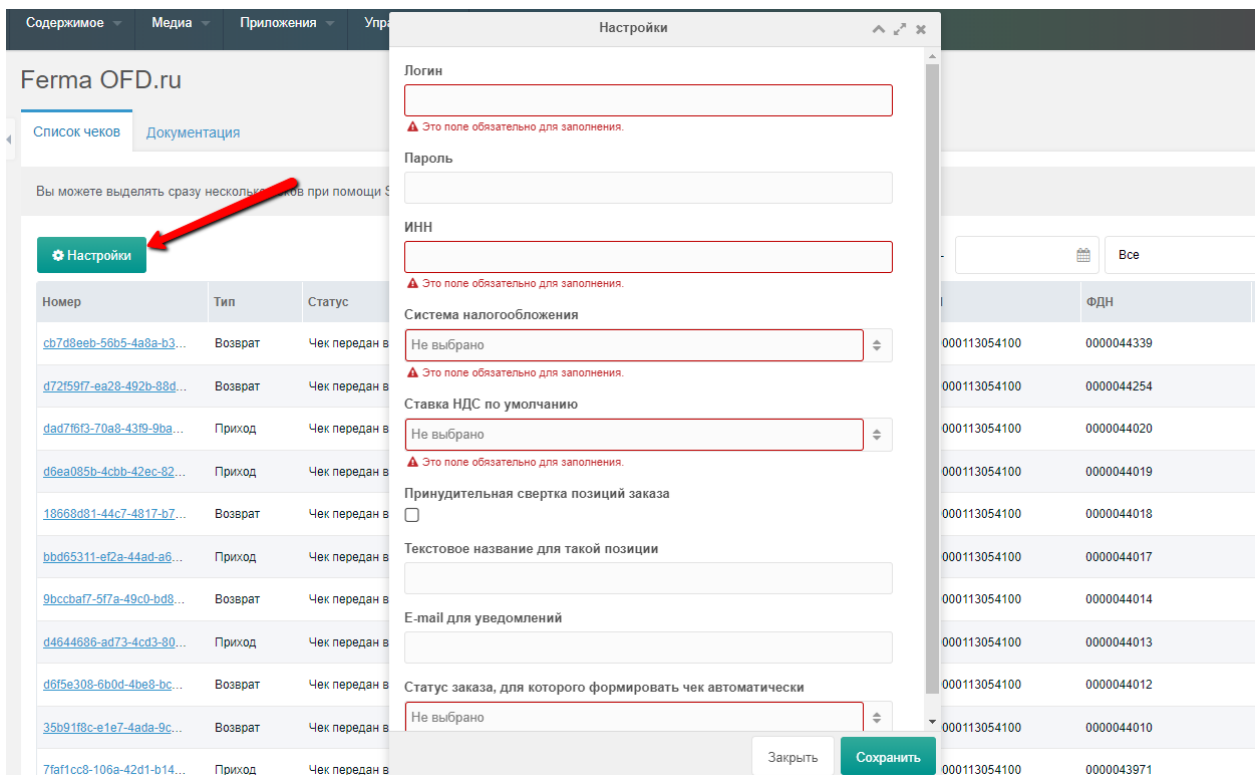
Содержимое Медиа Приложения Упра

Ferma OFD.ru

Список чеков Документация

Вы можете выделять сразу несколько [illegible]ков при помощи S

Настройки

| Номер | Тип | Статус |
|---|---|---|
| cb7d8eeb-56b5-4a8a-b3... | Возврат | Чек передан в |
| d72f59f7-ea28-492b-88d... | Возврат | Чек передан в |
| dad7f6f3-70a8-43f9-9ba... | Приход | Чек передан в |
| d6ea085b-4cbb-42ec-82... | Приход | Чек передан в |
| 18668d81-44c7-4817-b7... | Возврат | Чек передан в |
| bbd65311-ef2a-44ad-a6... | Приход | Чек передан в |
| 9bccbaf7-5f7a-49c0-bd8... | Возврат | Чек передан в |
| d4644686-ad73-4cd3-80... | Приход | Чек передан в |
| d6f5e308-6b0d-4be8-bc... | Возврат | Чек передан в |
| 35b91f8c-e1e7-4ada-9c... | Возврат | Чек передан в |
| 7faf1cc8-106a-42d1-b14... | Приход | Чек передан в |

Все

| | ФДН |
|---|---|
| 000113054100 | 0000044339 |
| 000113054100 | 0000044254 |
| 000113054100 | 0000044020 |
| 000113054100 | 0000044019 |
| 000113054100 | 0000044018 |
| 000113054100 | 0000044017 |
| 000113054100 | 0000044014 |
| 000113054100 | 0000044013 |
| 000113054100 | 0000044012 |
| 000113054100 | 0000044010 |
| 000113054100 | 0000043971 |

Настройки

Логин

Это поле обязательно для заполнения.

Пароль

ИНН

Это поле обязательно для заполнения.

Система налогообложения

Не выбрано

Это поле обязательно для заполнения.

Ставка НДС по умолчанию

Не выбрано

Это поле обязательно для заполнения.

Принудительная свертка позиций заказа

Текстовое название для такой позиции

E-mail для уведомлений

Статус заказа, для которого формировать чек автоматически

Не выбрано

Закрыть Сохранить